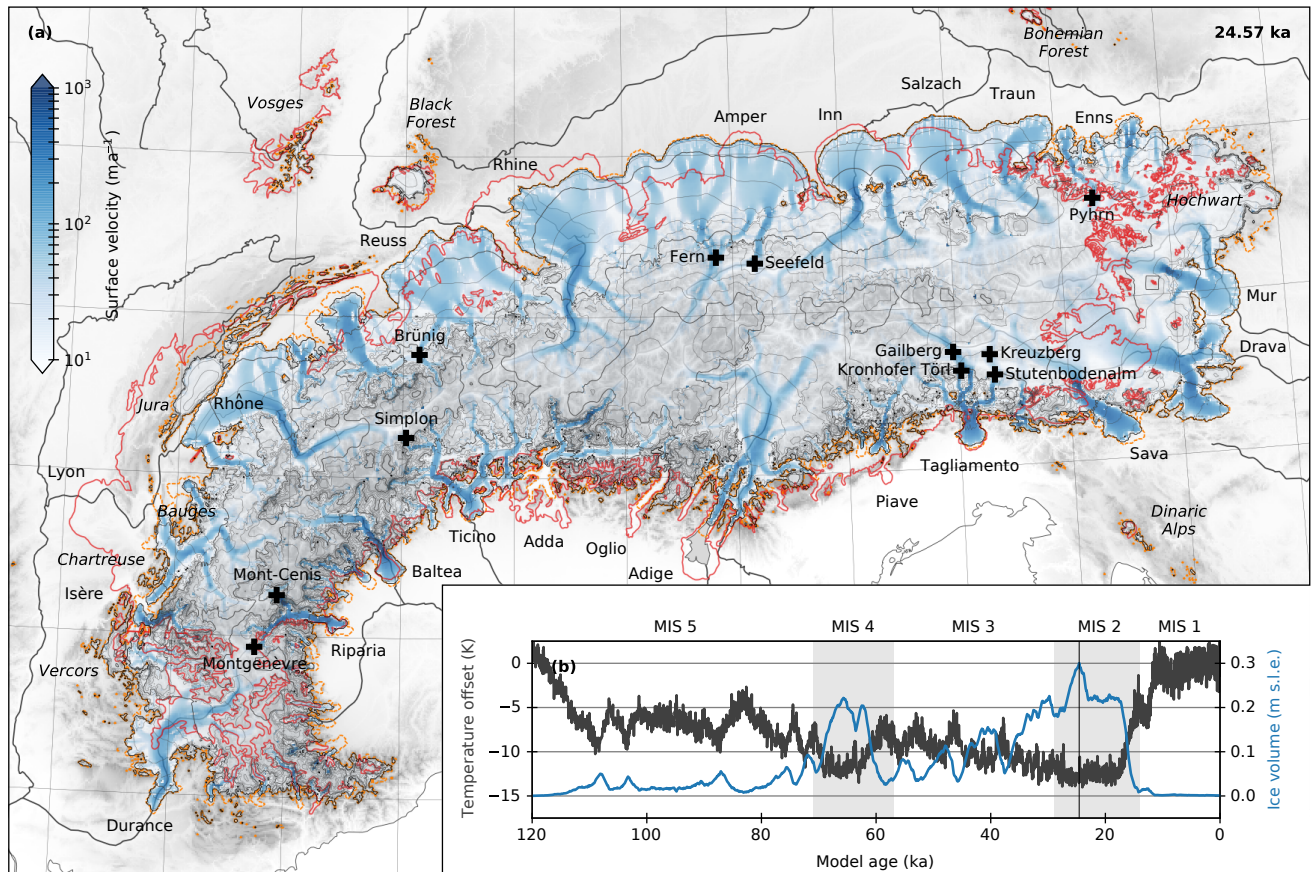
(a)

24.57 ka

$10^3$
$10^2$
$10^1$
Surface velocity ($m\,a^{-1}$)

Bohemian Forest
Vosges
Black Forest
Salzach
Traun
Amper
Inn
Enns
Rhine
Pyhrn
Hochwart
Reuss
Fern
Seefeld
Mur
Brünig
Gailberg
Kreuzberg
Drava
Kronhofer Törl
Stutenbodenalm
Jura
Rhône
Simplon
Lyon
Tagliamento
Sava
Piave
Bauges
Dinaric Alps
Ticino
Adda
Oglio
Chartreuse
Adige
Mont-Cenis
Baltea
Isère
Montgenèvre
Riparia
Vercors
Durance

MIS 5
MIS 4
MIS 3
MIS 2
MIS 1
(b)
Temperature offset (K)
Ice volume (m s.l.e.)
0
−5
−10
−15
0.3
0.2
0.1
0.0
120
100
80
60
40
20
0
Model age (ka)